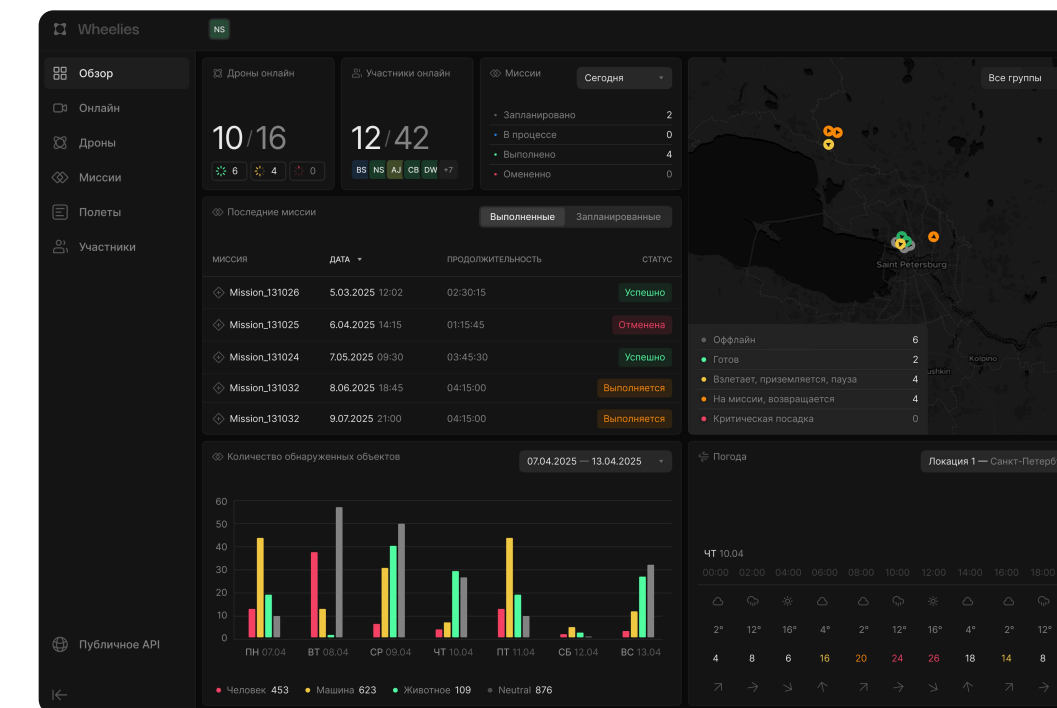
Wheelies

NS

Обзор
Онлайн
Дроны
Миссии
Полеты
Участники

Публичное API

Дроны онлайн
10/16
6 4 0

Участники онлайн
12/42
BS NS AJ CB DW +7

Миссии
Сегодня
Запланировано 2
В процессе 0
Выполнено 4
Омененно 0

Все группы

Saint Petersburg
Kolpino
Pushkin

Оффлайн 6
Готов 2
Взлетает, приземляется, пауза 4
На миссии, возвращается 4
Критическая посадка 0

Последние миссии
Выполненные Запланированные

| МИССИЯ | ДАТА | ПРОДОЛЖИТЕЛЬНОСТЬ | СТАТУС |
|---|---|---|---|
| Mission_131026 | 5.03.2025 12:02 | 02:30:15 | Успешно |
| Mission_131025 | 6.04.2025 14:15 | 01:15:45 | Отменена |
| Mission_131024 | 7.05.2025 09:30 | 03:45:30 | Успешно |
| Mission_131032 | 8.06.2025 18:45 | 04:15:00 | Выполняется |
| Mission_131032 | 9.07.2025 21:00 | 04:15:00 | Выполняется |

Количество обнаруженных объектов
07.04.2025 — 13.04.2025

60
50
40
30
20
10
0

ПН 07.04 ВТ 08.04 СР 09.04 ЧТ 10.04 ПТ 11.04 СБ 12.04 ВС 13.04

Человек 453 Машина 623 Животное 109 Neutral 876

Погода
Локация 1 — Санкт-Петерб

ЧТ 10.04
00:00 02:00 04:00 06:00 08:00 10:00 12:00 14:00 16:00 18:00

2° 12° 16° 4° 2° 12° 16° 4° 2° 12°
4 8 6 16 20 24 26 18 14 8